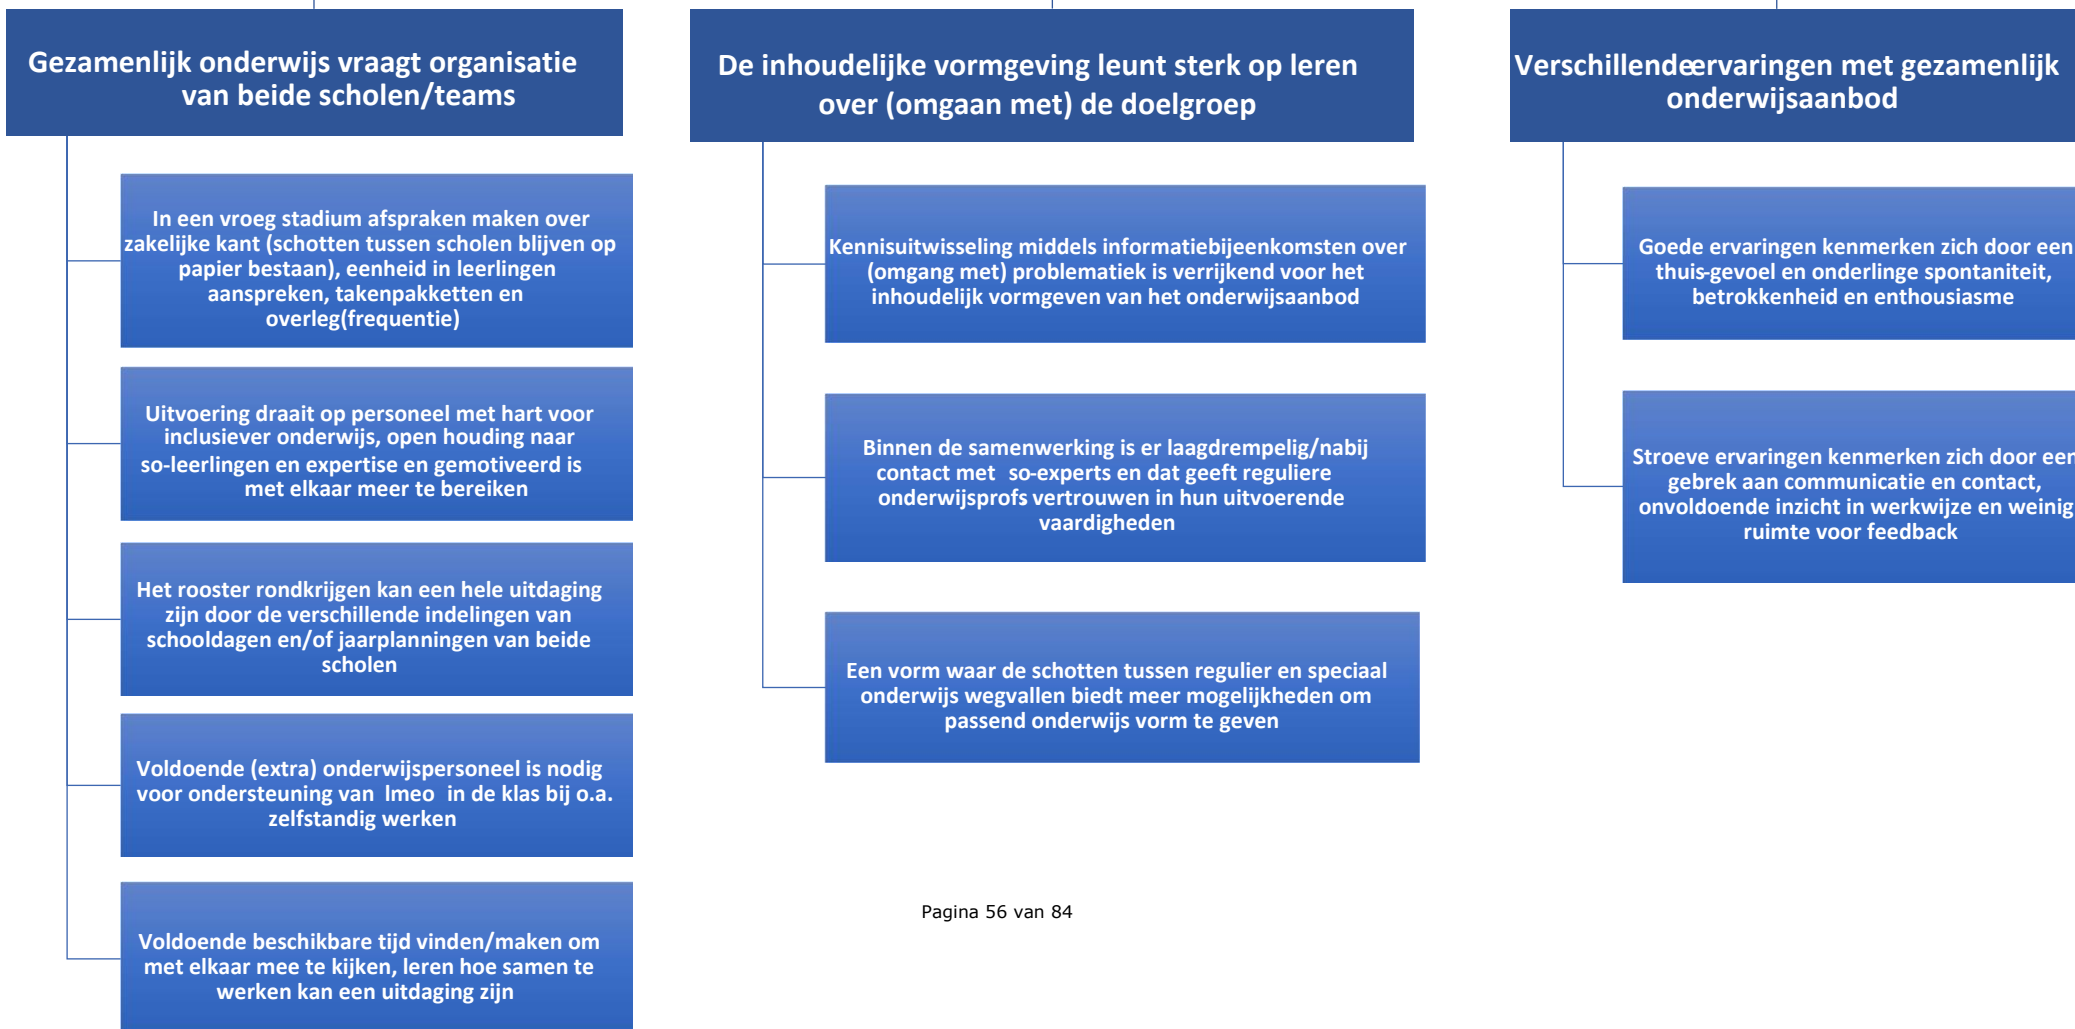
Gezamenlijk onderwijs vraagt organisatie van beide scholen/teams

In een vroeg stadium afspraken maken over zakelijke kant (schotten tussen scholen blijven op papier bestaan), eenheid in leerlingen aanspreken, takenpakketten en overleg(frequentie)

Uitvoering draait op personeel met hart voor inclusiever onderwijs, open houding naar so-leerlingen en expertise en gemotiveerd is met elkaar meer te bereiken

Het rooster rondkrijgen kan een hele uitdaging zijn door de verschillende indelingen van schooldagen en/of jaarplanningen van beide scholen

Voldoende (extra) onderwijspersoneel is nodig voor ondersteuning van lmeo in de klas bij o.a. zelfstandig werken

Voldoende beschikbare tijd vinden/maken om met elkaar mee te kijken, leren hoe samen te werken kan een uitdaging zijn

De inhoudelijke vormgeving leunt sterk op leren over (omgaan met) de doelgroep

Kennisuitwisseling middels informatiebijeenkomsten over (omgang met) problematiek is verrijkend voor het inhoudelijk vormgeven van het onderwijsaanbod

Binnen de samenwerking is er laagdrempelig/nabij contact met so-experts en dat geeft reguliere onderwijsprofs vertrouwen in hun uitvoerende vaardigheden

Een vorm waar de schotten tussen regulier en speciaal onderwijs wegvallen biedt meer mogelijkheden om passend onderwijs vorm te geven

Verschillendærvaringen met gezamenlijk onderwijsaanbod

Goede ervaringen kenmerken zich door een thuis-gevoel en onderlinge spontaniteit, betrokkenheid en enthousiasme

Stroeve ervaringen kenmerken zich door een gebrek aan communicatie en contact, onvoldoende inzicht in werkwijze en weinig ruimte voor feedback

Pagina 56 van 84